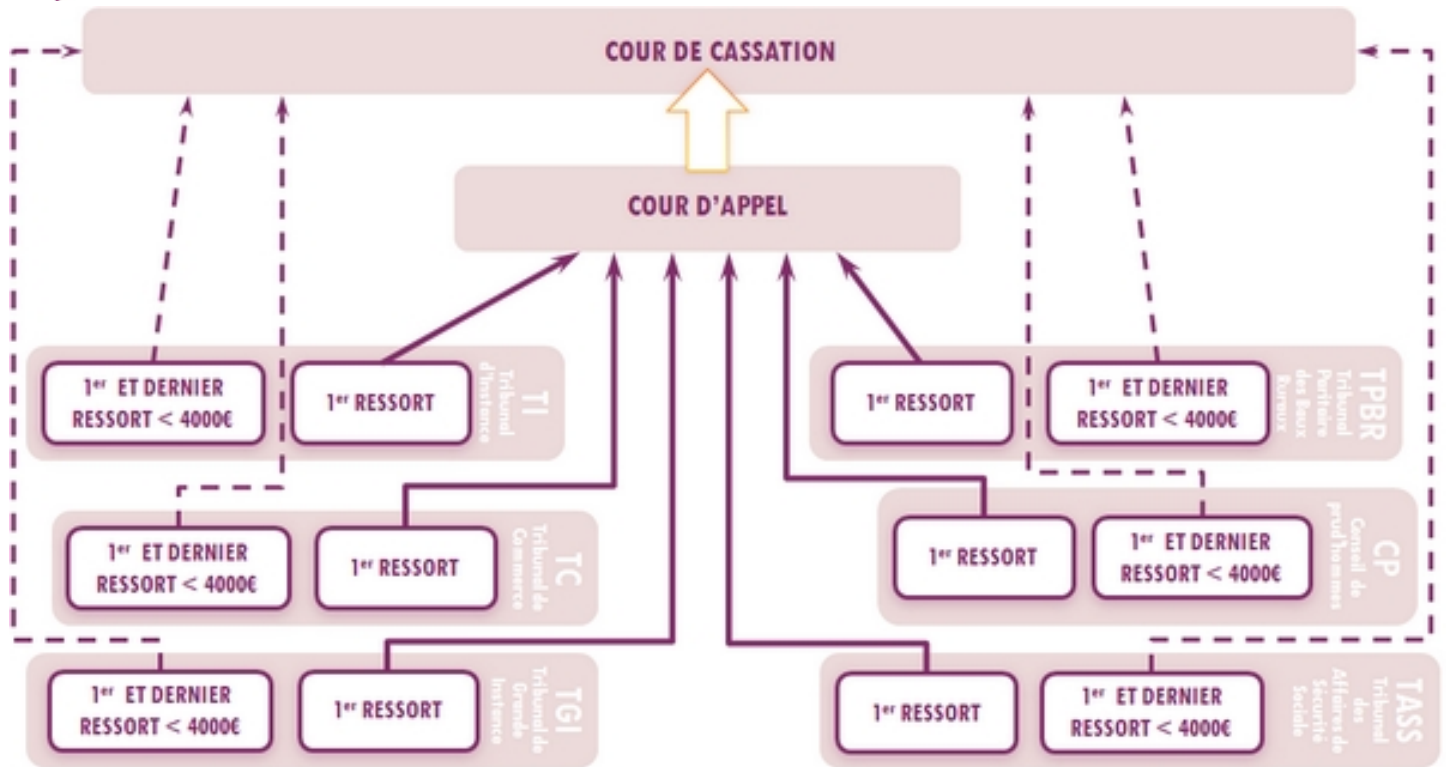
COUR DE CASSATION

COUR D'APPEL

1er ET DERNIER RESSORT < 4000€

1er RESSORT

TI
Tribunal d'Instance

1er RESSORT

1er ET DERNIER RESSORT < 4000€

TPBR
Tribunal Paritaire des Baux Ruraux

1er ET DERNIER RESSORT < 4000€

1er RESSORT

TC
Tribunal de Commerce

1er RESSORT

1er ET DERNIER RESSORT < 4000€

CP
Conseil de prud'hommes

1er ET DERNIER RESSORT < 4000€

1er RESSORT

TGI
Tribunal de Grande Instance

1er RESSORT

1er ET DERNIER RESSORT < 4000€

TASS
Tribunal des Affaires de Sécurité Sociale